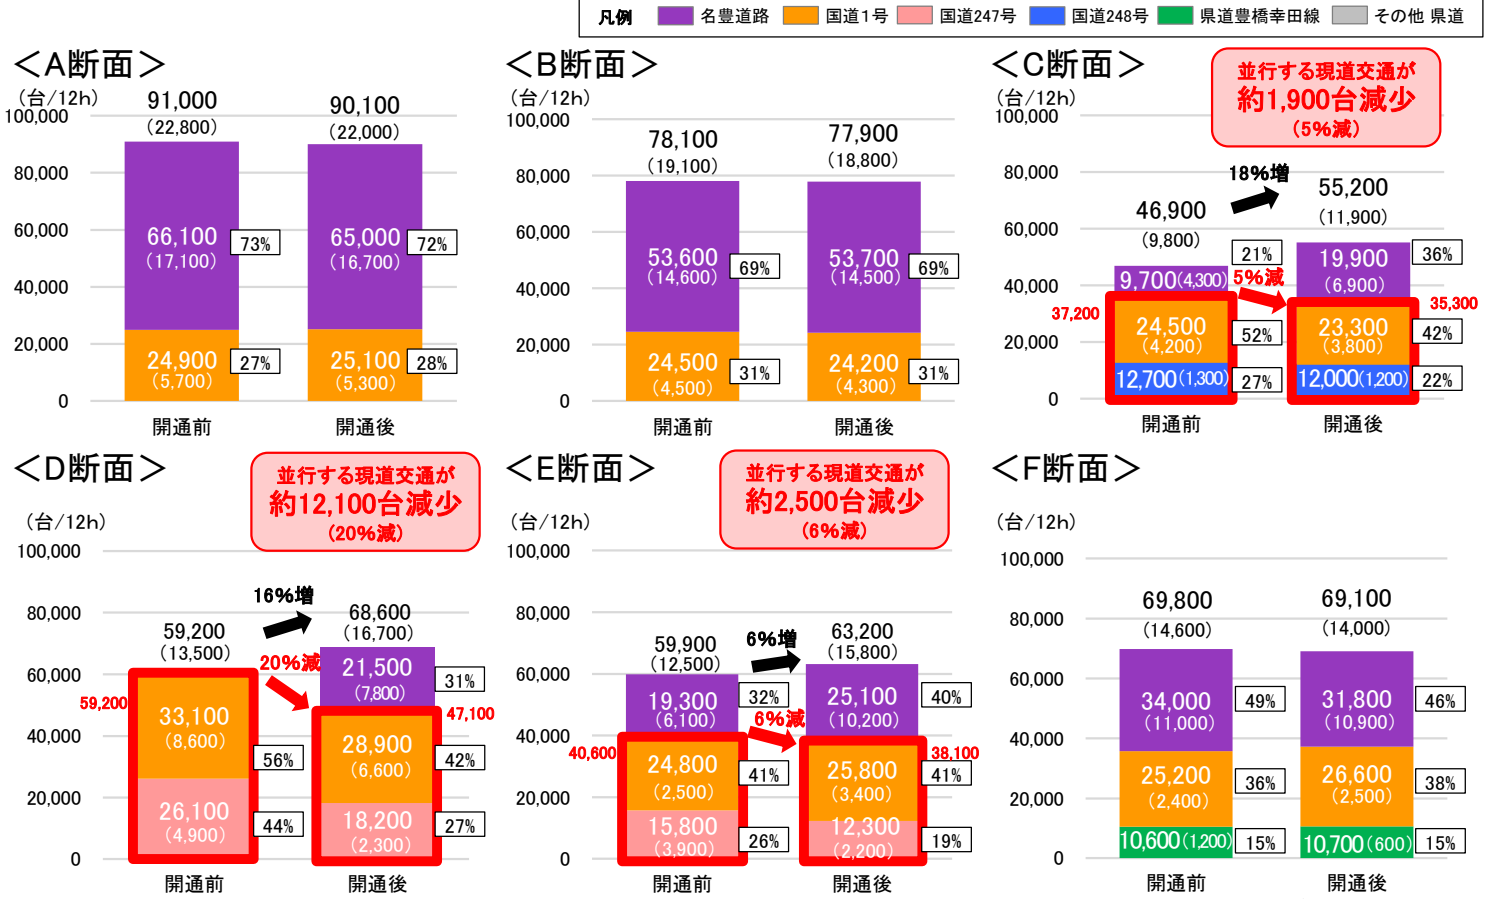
凡例 名豊道路 国道1号 国道247号 国道248号 県道豊橋幸田線 その他 県道

＜A断面＞

(台/12h)
100,000
80,000
60,000
40,000
20,000
0

91,000
(22,800)
66,100
(17,100)
73%
24,900
(5,700)
27%
開通前

90,100
(22,000)
65,000
(16,700)
72%
25,100
(5,300)
28%
開通後

＜B断面＞

(台/12h)
100,000
80,000
60,000
40,000
20,000
0

78,100
(19,100)
53,600
(14,600)
69%
24,500
(4,500)
31%
開通前

77,900
(18,800)
53,700
(14,500)
69%
24,200
(4,300)
31%
開通後

＜C断面＞

並行する現道交通が
約1,900台減少
(5%減)

(台/12h)
100,000
80,000
60,000
40,000
20,000
0

18%増
46,900
(9,800)
21%
9,700(4,300)
5%減
37,200
24,500
(4,200)
52%
12,700(1,300)
27%
開通前

55,200
(11,900)
19,900
(6,900)
36%
35,300
23,300
(3,800)
42%
12,000(1,200)
22%
開通後

＜D断面＞

並行する現道交通が
約12,100台減少
(20%減)

(台/12h)
100,000
80,000
60,000
40,000
20,000
0

16%増
59,200
(13,500)
20%減
59,200
33,100
(8,600)
56%
26,100
(4,900)
44%
開通前

68,600
(16,700)
21,500
(7,800)
31%
47,100
28,900
(6,600)
42%
18,200
(2,300)
27%
開通後

＜E断面＞

並行する現道交通が
約2,500台減少
(6%減)

(台/12h)
100,000
80,000
60,000
40,000
20,000
0

59,900
(12,500)
6%増
19,300
(6,100)
32%
6%減
40,600
24,800
(2,500)
41%
15,800
(3,900)
26%
開通前

63,200
(15,800)
25,100
(10,200)
40%
38,100
25,800
(3,400)
41%
12,300
(2,200)
19%
開通後

＜F断面＞

(台/12h)
100,000
80,000
60,000
40,000
20,000
0

69,800
(14,600)
34,000
(11,000)
49%
25,200
(2,400)
36%
10,600(1,200)
15%
開通前

69,100
(14,000)
31,800
(10,900)
46%
26,600
(2,500)
38%
10,700(600)
15%
開通後